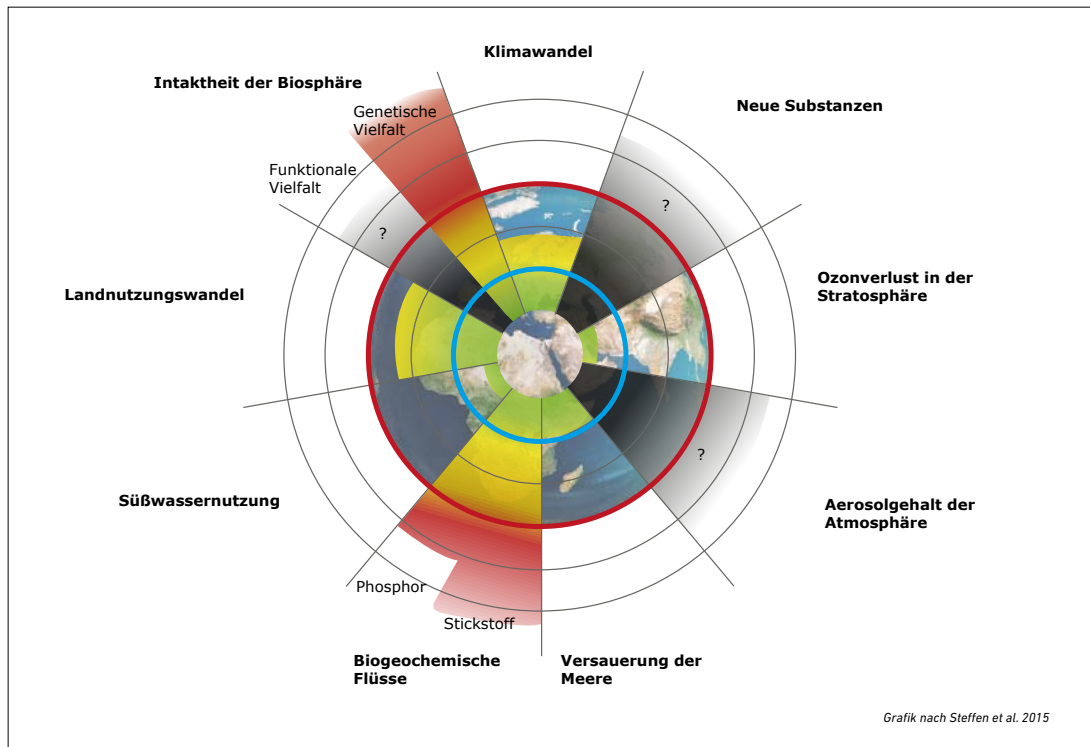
Klimawandel

Intaktheit der Biosphäre

Genetische Vielfalt

Funktionale Vielfalt

Neue Substanzen

?

?

Ozonverlust in der Stratosphäre

Landnutzungswandel

?

Aerosolgehalt der Atmosphäre

Süßwassernutzung

Phosphor

Stickstoff

Biogeochemische Flüsse

Versauerung der Meere

Grafik nach Steffen et al. 2015